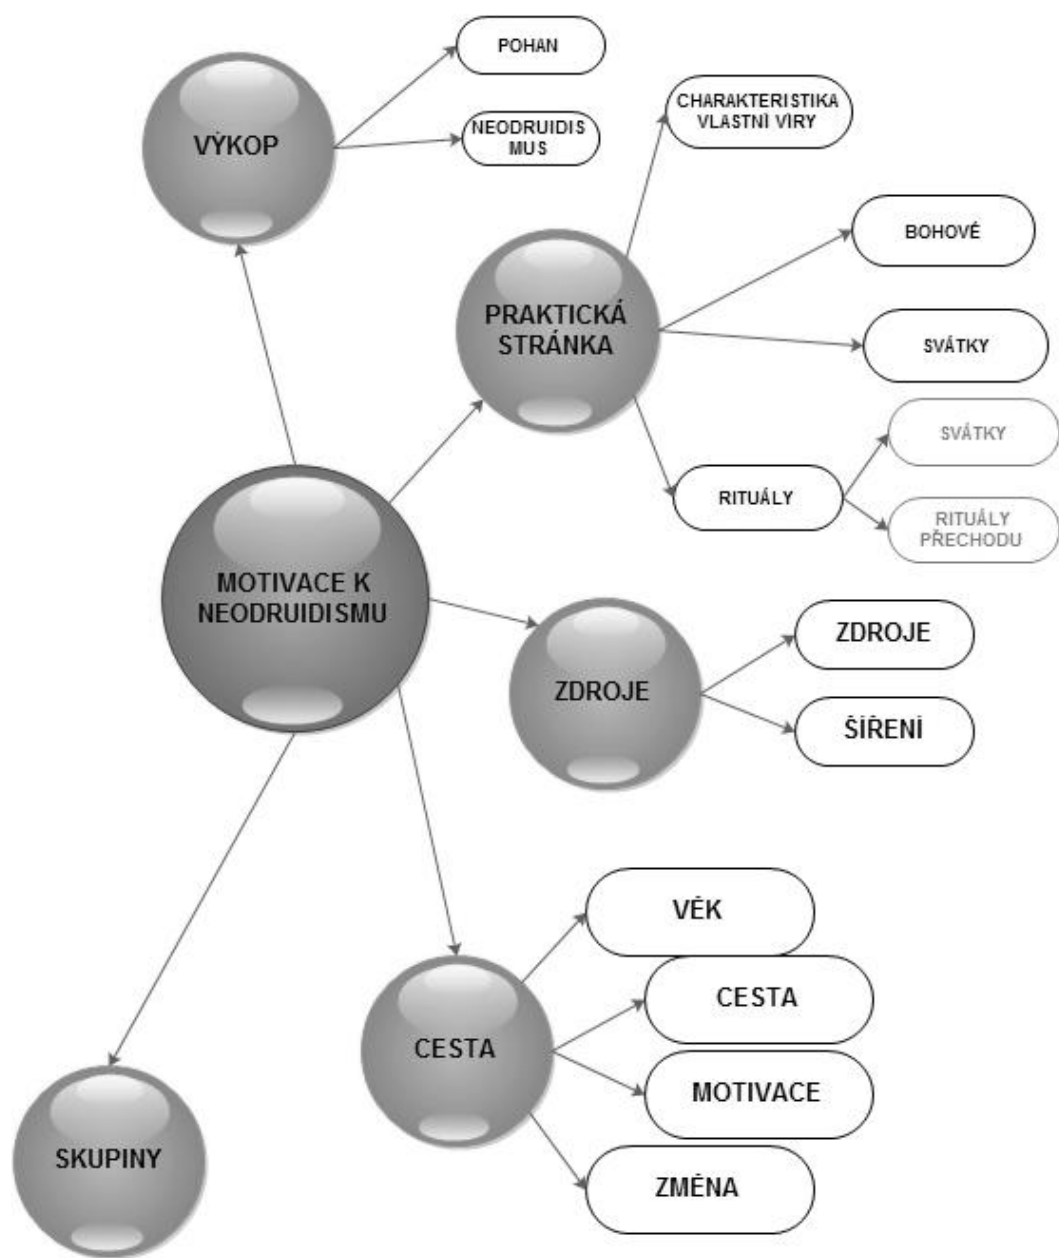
VÝKOP

POHAN

NEODRUIDISMUS

PRAKTICKÁ STRÁNKA

CHARAKTERISTIKA VLASTNÍ VÍRY

BOHOVÉ

SVÁTKY

RITUÁLY

SVÁTKY

RITUÁLY PŘECHODU

MOTIVACE K NEODRUIDISMU

ZDROJE

ZDROJE

ŠÍŘENÍ

CESTA

VĚK

CESTA

MOTIVACE

ZMĚNA

SKUPINY